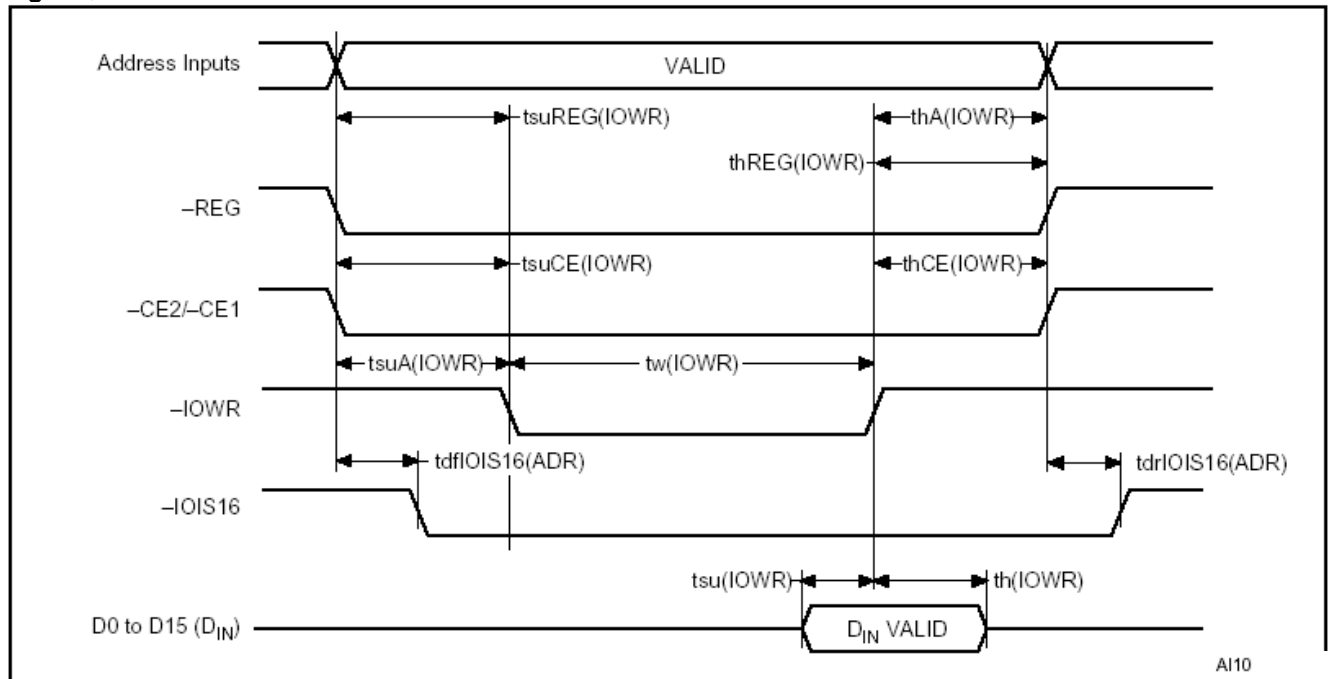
Address Inputs

VALID

tsuREG(IOWR)

thA(IOWR)

thREG(IOWR)

–REG

tsuCE(IOWR)

thCE(IOWR)

–CE2/–CE1

tsuA(IOWR)

tw(IOWR)

–IOWR

tdfIOIS16(ADR)

tdrIOIS16(ADR)

–IOIS16

tsu(IOWR)

th(IOWR)

D0 to D15 ($D_{IN}$)

$D_{IN}$ VALID

AI10